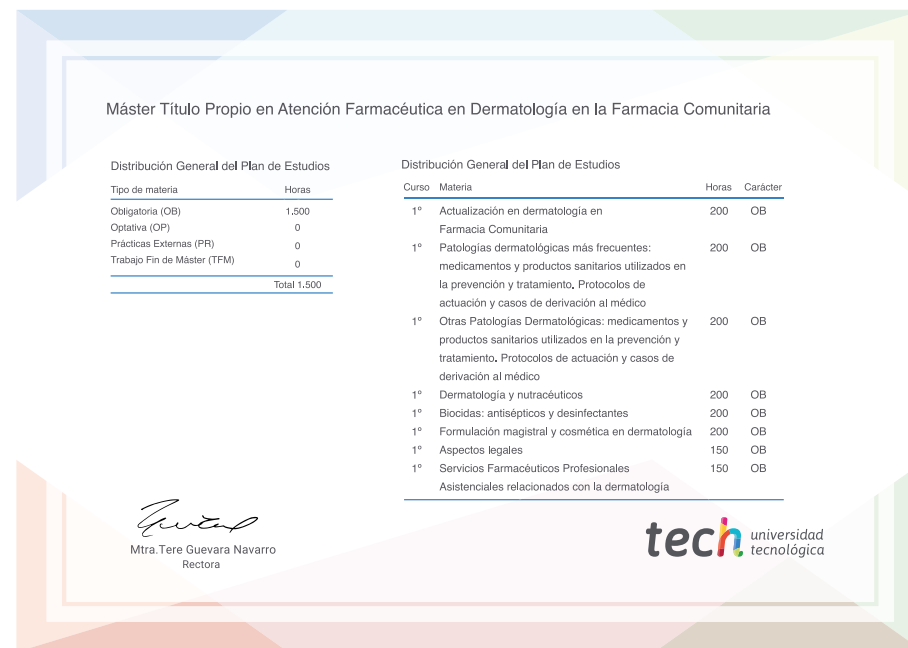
Máster Título Propio en Atención Farmacéutica en Dermatología en la Farmacia Comunitaria

Distribución General del Plan de Estudios

| Tipo de materia | Horas |
|---|---|
| Obligatoria (OB) | 1.500 |
| Optativa (OP) | 0 |
| Prácticas Externas (PR) | 0 |
| Trabajo Fin de Máster (TFM) | 0 |
| | Total 1.500 |

Distribución General del Plan de Estudios

| Curso | Materia | Horas | Carácter |
|---|---|---|---|
| 1º | Actualización en dermatología en Farmacia Comunitaria | 200 | OB |
| 1º | Patologías dermatológicas más frecuentes: medicamentos y productos sanitarios utilizados en la prevención y tratamiento. Protocolos de actuación y casos de derivación al médico | 200 | OB |
| 1º | Otras Patologías Dermatológicas: medicamentos y productos sanitarios utilizados en la prevención y tratamiento. Protocolos de actuación y casos de derivación al médico | 200 | OB |
| 1º | Dermatología y nutracéuticos | 200 | OB |
| 1º | Biocidas: antisépticos y desinfectantes | 200 | OB |
| 1º | Formulación magistral y cosmética en dermatología | 200 | OB |
| 1º | Aspectos legales | 150 | OB |
| 1º | Servicios Farmacéuticos Profesionales Asistenciales relacionados con la dermatología | 150 | OB |

Mtra.Tere Guevara Navarro
Rectora

tech universidad tecnológica